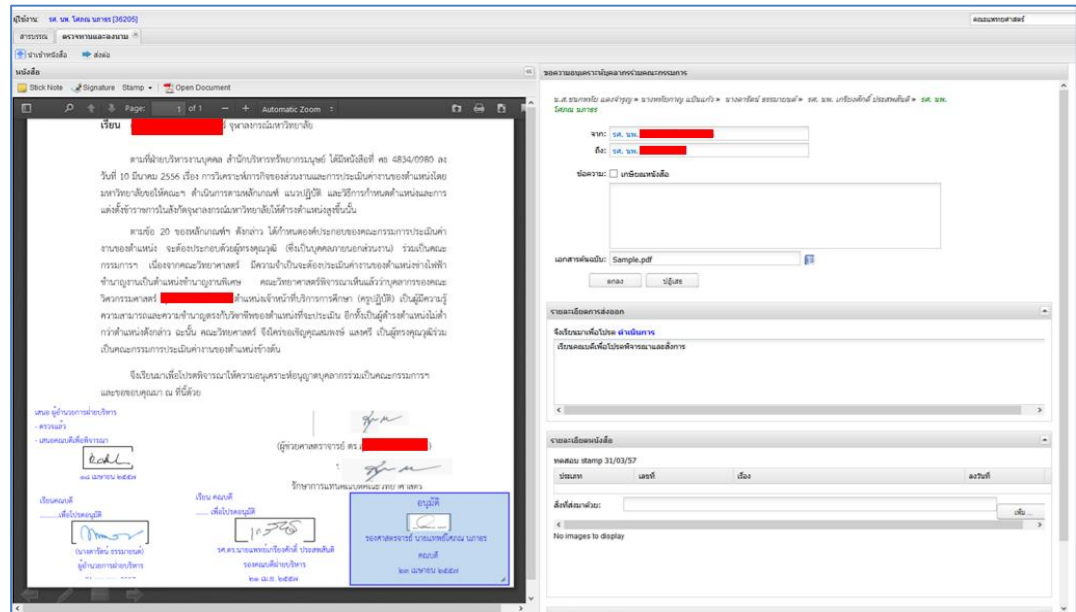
ผู้ใช้งาน: รศ. นพ. โสภณ นภาธร [36205]

คณะแพทยศาสตร์

สารบรรณ | ตรวจหาและลงนาม

นำเข้าหนังสือ | ส่งต่อ

หนังสือ

Stick Note | Signature Stamp | Open Document

Page: 1 of 1 — + Automatic Zoom

เรียน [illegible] จุฬาลงกรณ์มหาวิทยาลัย

ตามที่ฝ่ายบริหารงานบุคคล สำนักบริหารทรัพยากรมนุษย์ ได้มีหนังสือที่ ศธ 4834/0980 ลงวันที่ 10 มีนาคม 2556 เรื่อง การวิเคราะห์ภารกิจของส่วนงานและการประเมินค่างานของตำแหน่งโดยมหาวิทยาลัยขอให้คณะฯ สำนักการตามหลักเกณฑ์ แนวปฏิบัติ และวิธีการกำหนดตำแหน่งและการแต่งตั้งข้าราชการในสังกัดจุฬาลงกรณ์มหาวิทยาลัยให้ดำรงตำแหน่งสูงขึ้นนั้น

ตามข้อ 20 ของหลักเกณฑ์ฯ ดังกล่าว ได้กำหนดองค์ประกอบของคณะกรรมการประเมินค่างานของตำแหน่ง จะต้องประกอบด้วยผู้ทรงคุณวุฒิ (ซึ่งเป็นบุคคลภายนอกส่วนงาน) ร่วมเป็นคณะกรรมการฯ เนื่องจากคณะวิทยาศาสตร์ มีความจำเป็นต้องประเมินค่างานของตำแหน่งช่างไฟฟ้า ชำนาญงานเป็นตำแหน่งชำนาญงานพิเศษ คณะวิทยาศาสตร์พิจารณาเห็นแล้วว่าบุคลากรของคณะวิศวกรรมศาสตร์ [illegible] ตำแหน่งเจ้าหน้าที่บริการการศึกษา (ครูปฏิบัติ) เป็นผู้มีความรู้ความสามารถและความชำนาญตรงกับวิชาชีพของตำแหน่งที่จะประเมิน อีกทั้งยังดำรงตำแหน่งไม่ต่ำกว่าตำแหน่งดังกล่าว ฉะนั้น คณะวิทยาศาสตร์ จึงใคร่ขอเชิญคุณสมพงษ์ แสงศรี เป็นผู้ทรงคุณวุฒิร่วมเป็นคณะกรรมการประเมินค่างานของตำแหน่งข้างต้น

จึงเรียนมาเพื่อโปรดพิจารณาให้ความอนุเคราะห์อนุญาตบุคลากรร่วมเป็นคณะกรรมการฯ และขอขอบคุณมา ณ ที่นี้ด้วย

(ผู้ช่วยศาสตราจารย์ ดร. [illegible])

รักษาการแทนคณบดีคณะวิทยาศาสตร์

เสนอ ผู้อำนวยการฝ่ายบริหาร
- ตรวจแล้ว
- เสนอคณบดีเพื่อพิจารณา
๑๘ เมษายน ๒๕๕๗

เรียนคณบดี
......เพื่อโปรดอนุมัติ
(นางสาวรัตน์ ธรรมาภรณ์)
ผู้อำนวยการฝ่ายบริหาร

เรียน คณบดี
......เพื่อโปรดอนุมัติ
รศ.ดร.นายแพทย์เกียรติศักดิ์ ประเสริฐสินธ์
รองคณบดีฝ่ายบริหาร
๒๒ เม.ย. ๒๕๕๗

อนุมัติ
รองศาสตราจารย์ นายแพทย์โสภณ นภาธร
คณบดี
๒๓ เมษายน ๒๕๕๗

ขอความอนุเคราะห์บุคลากรร่วมคณะกรรมการ

ม.ล.ธนกรณ์ แดงจำรูญ » นางพรรณราย แป้นแก้ว » นางสาวรัตน์ ธรรมาภรณ์ » รศ. นพ. เกียรติศักดิ์ ประเสริฐสินธ์ » รศ. นพ. โสภณ นภาธร

จาก: รศ. นพ. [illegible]
ถึง: รศ. นพ. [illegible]
ข้อความ: เกษียณหนังสือ
เอกสารต้นฉบับ: Sample.pdf
ตกลง | ปฏิเสธ

รายละเอียดการส่งออก
จึงเรียนมาเพื่อโปรด ดำเนินการ
เรียนคณบดีเพื่อโปรดพิจารณาและสั่งการ

รายละเอียดหนังสือ
ทดสอบ stamp 31/03/57
| ประเภท | เลขที่ | เรื่อง | ลงวันที่ |
|---|---|---|---|
สิ่งที่ส่งมาด้วย: เพิ่ม...
No images to display